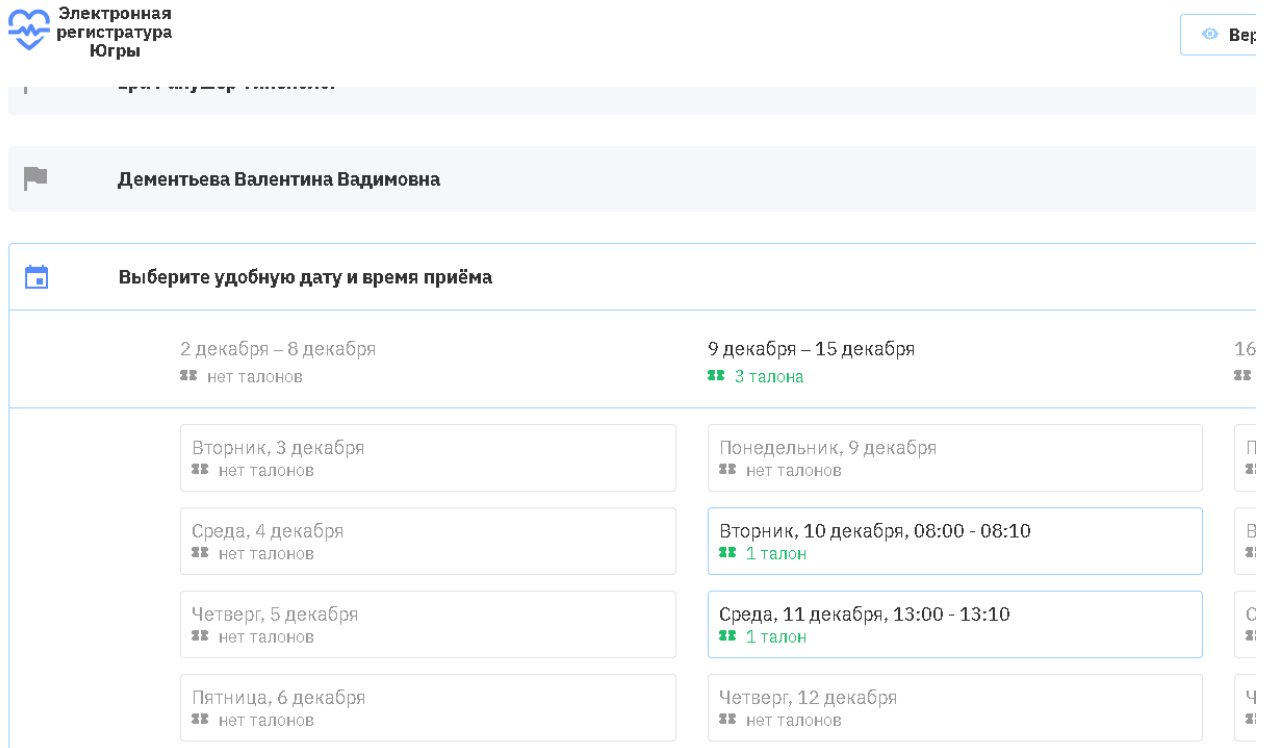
Электронная регистратура Югры

Вер

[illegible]

Дементьева Валентина Вадимовна

Выберите удобную дату и время приёма

2 декабря – 8 декабря
нет талонов

9 декабря – 15 декабря
3 талона

16

Вторник, 3 декабря
нет талонов

Среда, 4 декабря
нет талонов

Четверг, 5 декабря
нет талонов

Пятница, 6 декабря
нет талонов

Понедельник, 9 декабря
нет талонов

Вторник, 10 декабря, 08:00 - 08:10
1 талон

Среда, 11 декабря, 13:00 - 13:10
1 талон

Четверг, 12 декабря
нет талонов

П

В

С

Ч